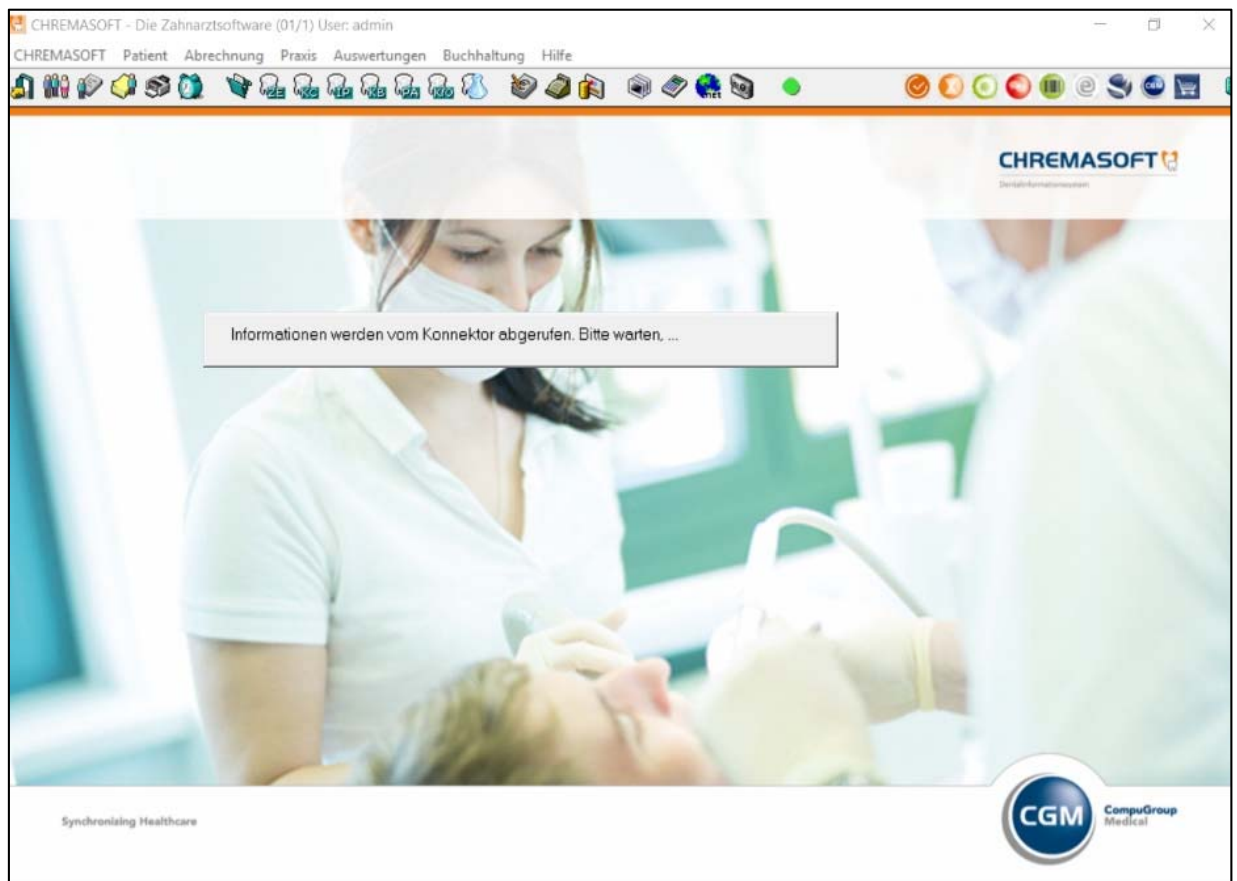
CHREMASOFT - Die Zahnarztsoftware (01/1) User: admin

CHREMASOFT Patient Abrechnung Praxis Auswertungen Buchhaltung Hilfe

ZE KC IP KB PA KO

net

CHREMASOFT
Dentalinformationssystem

Informationen werden vom Konnektor abgerufen. Bitte warten, ...

Synchronizing Healthcare

CGM CompuGroup Medical